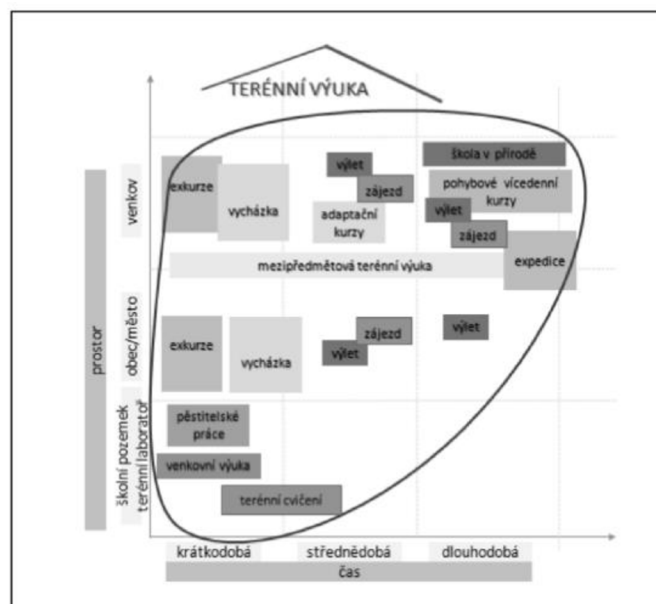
TERÉNNÍ VÝUKA

prostor

venkov

obec/město

školní pozemek terénní laboratoř

exkurze

vycházka

výlet

zájezd

adaptační kurzy

škola v přírodě

pohybové vícedenní kurzy

výlet

zájezd

mezipředmětová terénní výuka

expedice

exkurze

vycházka

zájezd

výlet

výlet

pěstitelské práce

venkovní výuka

terénní cvičení

krátkodobá

střednědobá

dlouhodobá

čas